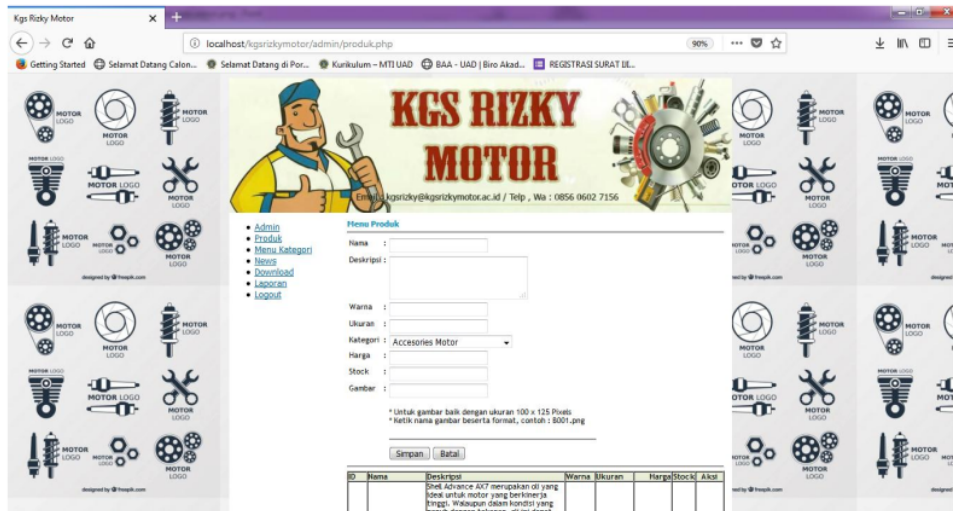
Kgs Rizky Motor ×

localhost/kgsrizkymotor/admin/produk.php 90%

Getting Started Selamat Datang Calon... Selamat Datang di Por... Kurikulum – MTI UAD BAA - UAD | Biro Akad... REGISTRASI SURAT IJI...

MOTOR LOGO MOTOR LOGO MOTOR LOGO MOTOR LOGO MOTOR LOGO MOTOR LOGO MOTOR LOGO MOTOR LOGO MOTOR LOGO

designed by freepik.com

KGS RIZKY MOTOR

Email : kgsrizky@kgsrizkymotor.ac.id / Telp , Wa : 0856 0602 7156

- Admin
- Produk
- Menu Kategori
- News
- Download
- Laporan
- Logout

Menu Produk

Nama :

Deskripsi :

Warna :

Ukuran :

Kategori : Accesories Motor

Harga :

Stock :

Gambar :

* Untuk gambar baik dengan ukuran 100 x 125 Pixels
* Ketik nama gambar beserta format, contoh : 8001.png

Simpan Batal

| ID | Nama | Deskripsi | Warna | Ukuran | Harga | Stock | Aksi |
|---|---|---|---|---|---|---|---|
| | | Shell Advance AX7 merupakan oli yang ideal untuk motor yang berkinerja tinggi. Walaupun dalam kondisi yang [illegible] | | | | | |